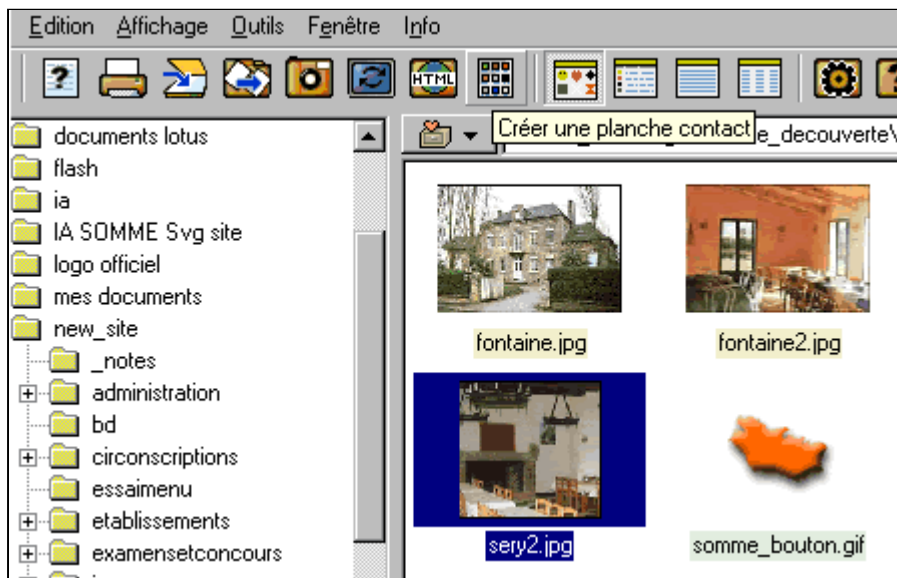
Edition Affichage Outils Fenêtre Info

HTML

Créer une planche contact

e_decouverte\

documents lotus
flash
ia
IA SOMME Svg site
logo officiel
mes documents
new_site
_notes
administration
bd
circonscriptions
essaimenu
etablissements
examensetconcours

fontaine.jpg
fontaine2.jpg
sery2.jpg
somme_bouton.gif